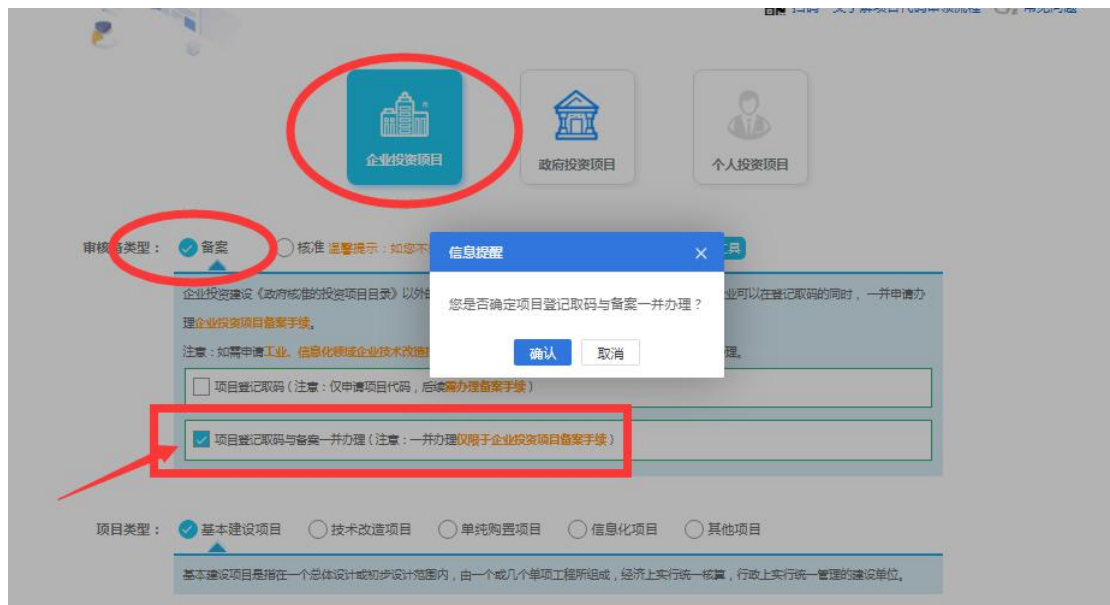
企业投资项目

政府投资项目

个人投资项目

审核类型： 备案 核准 温馨提示：如您不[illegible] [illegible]具

企业投资建设《政府核准的投资项目目录》以外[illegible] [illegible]业可以在登记取码的同时，一并申请办理企业投资项目备案手续。

注意：如需申请工业、信息化领域企业技术改造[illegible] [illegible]理。

项目登记取码（注意：仅申请项目代码，后续需办理备案手续）

项目登记取码与备案一并办理（注意：一并办理仅限于企业投资项目备案手续）

信息提醒 ×

您是否确定项目登记取码与备案一并办理？

确认 取消

项目类型： 基本建设项目 技术改造项目 单纯购置项目 信息化项目 其他项目

基本建设项目是指在一个总体设计或初步设计范围内，由一个或几个单项工程所组成，经济上实行统一核算，行政上实行统一管理的建设单位。